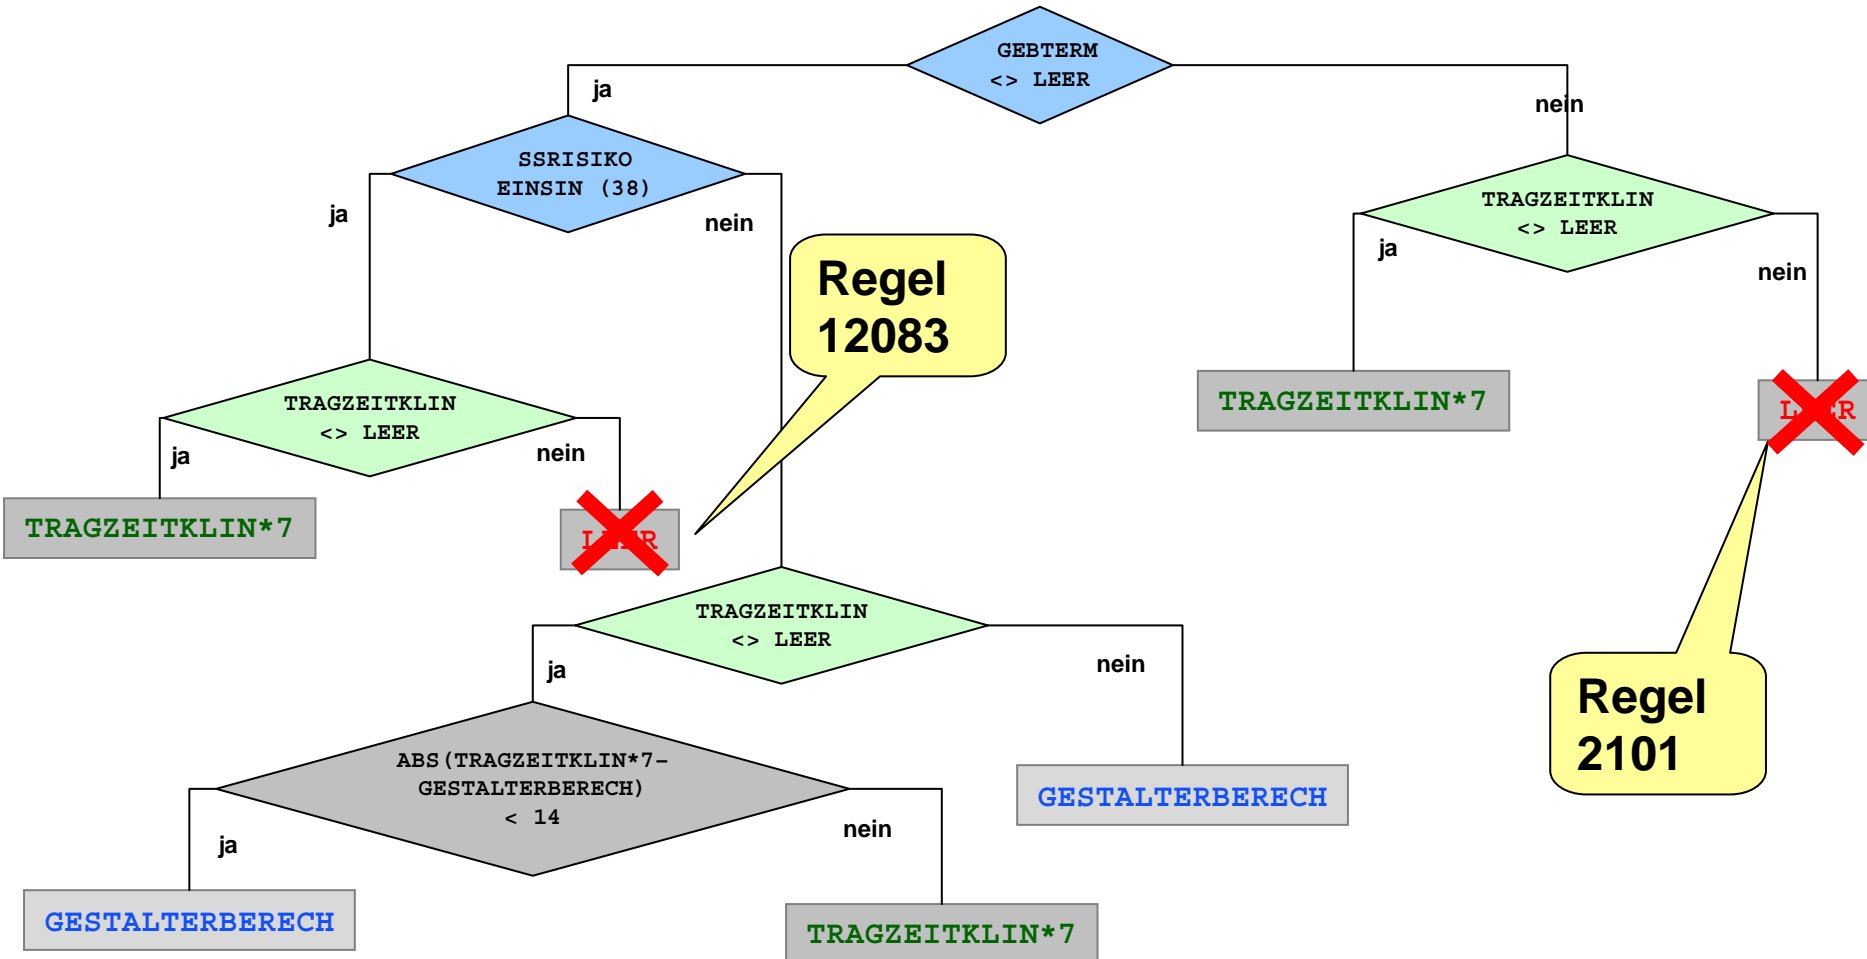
GEBTERM
<> LEER

ja

nein

SSRISIKO
EINSIN (38)

ja

nein

Regel
12083

TRAGZEITKLIN
<> LEER

ja

nein

TRAGZEITKLIN
<> LEER

ja

nein

TRAGZEITKLIN*7

L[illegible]R

TRAGZEITKLIN*7

L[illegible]R

TRAGZEITKLIN
<> LEER

ja

nein

ABS(TRAGZEITKLIN*7-
GESTALTERBERECH)
< 14

ja

nein

GESTALTERBERECH

Regel
2101

GESTALTERBERECH

TRAGZEITKLIN*7